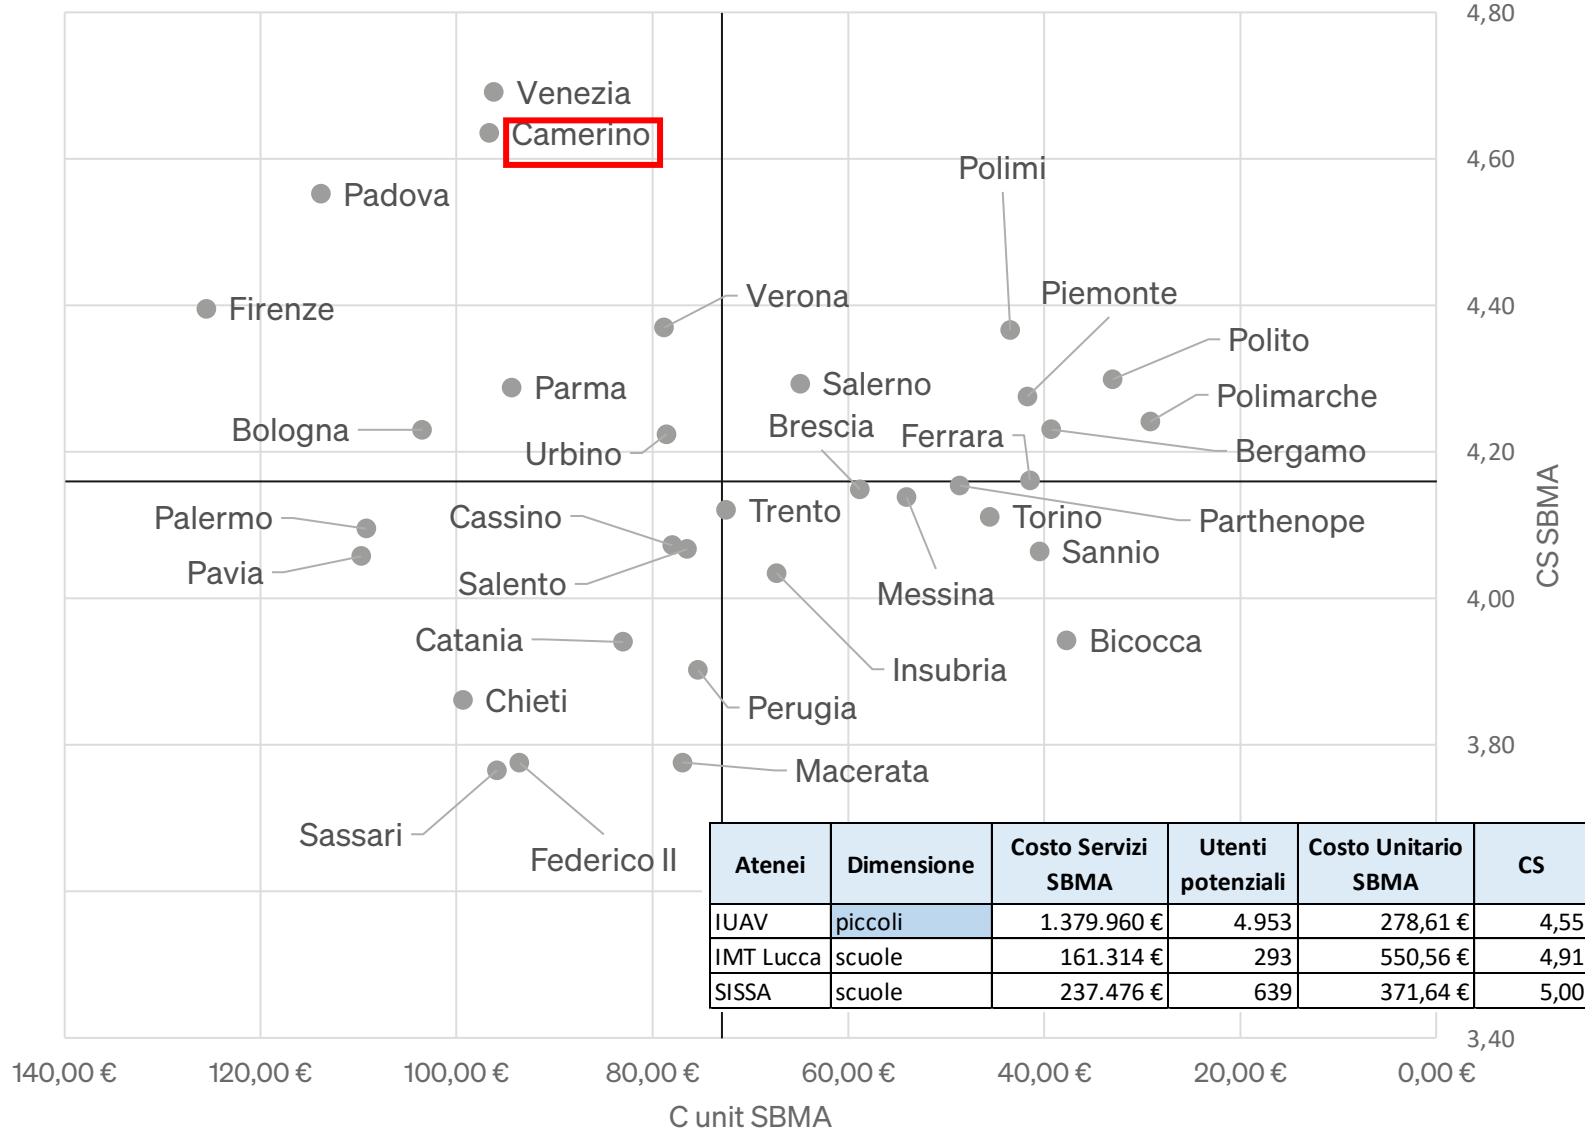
Venezia
Camerino
Padova
Polimi
Firenze
Verona
Piemonte
Polito
Parma
Salerno
Polimarche
Bologna
Urbino
Brescia
Ferrara
Bergamo
Palermo
Cassino
Trento
Torino
Parthenope
Sannio
Pavia
Salento
Messina
Catania
Bicocca
Insubria
Chieti
Perugia
Macerata
Sassari
Federico II

4,80
4,60
4,40
4,20
4,00
3,80
3,40
CS SBMA

140,00 € 120,00 € 100,00 € 80,00 € 60,00 € 40,00 € 20,00 € 0,00 €
C unit SBMA

| Atenei | Dimensione | Costo Servizi SBMA | Utenti potenziali | Costo Unitario SBMA | CS |
|---|---|---|---|---|---|
| IUAV | piccoli | 1.379.960 € | 4.953 | 278,61 € | 4,55 |
| IMT Lucca | scuole | 161.314 € | 293 | 550,56 € | 4,91 |
| SISSA | scuole | 237.476 € | 639 | 371,64 € | 5,00 |